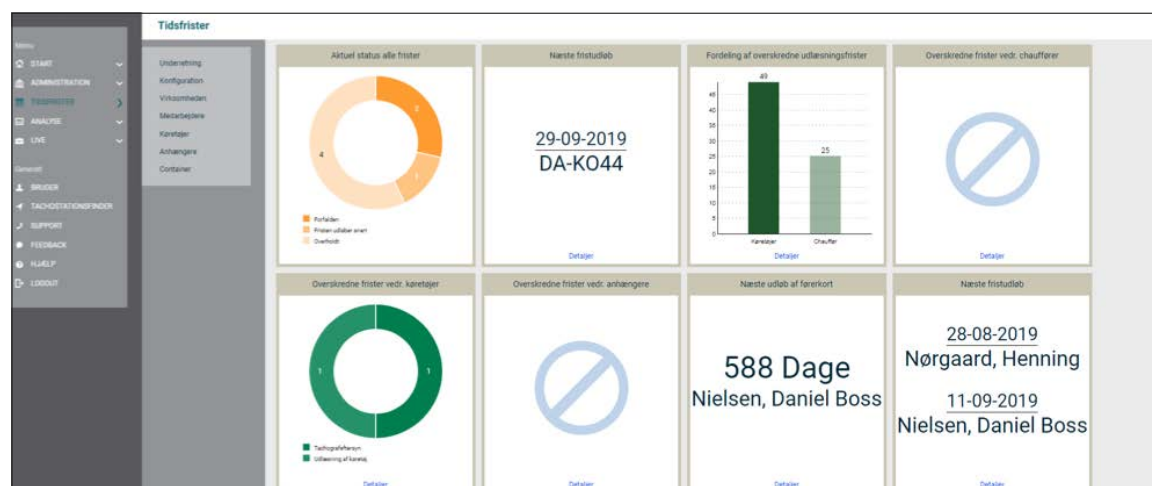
Tidsfrister

Menu
START
ADMINISTRATION
TIDSFRISTER
ANALYSE
LIVE
Generelt
BRUGER
TACHOSTATIONSFINDER
SUPPORT
FEEDBACK
HJÆLP
LOGOUT

Underretning
Konfiguration
Virksomheden
Medarbejdere
Køretøjer
Anhængere
Container

Aktuel status alle frister
2
1
4
Forfalden
Fristen udløber snart
Overholdt

Næste fristudløb
29-09-2019
DA-KO44
Detaljer

Fordeling af overskredne udlæsningsfrister
49
25
45
40
35
30
25
20
15
10
5
0
Køretøjer
Chauffør
Detaljer

Overskredne frister vedr. chauffører
Detaljer

Overskredne frister vedr. køretøjer
1
1
Tachografeftersyn
Udlæsning af køretøj
Detaljer

Overskredne frister vedr. anhængere
Detaljer

Næste udløb af førerkort
588 Dage
Nielsen, Daniel Boss
Detaljer

Næste fristudløb
28-08-2019
Nørgaard, Henning
11-09-2019
Nielsen, Daniel Boss
Detaljer